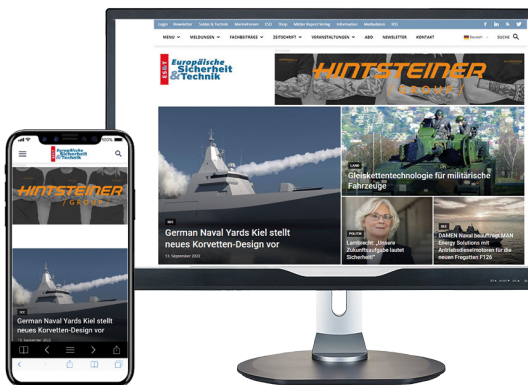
Login Newsletter Soldat & Technik Marineforum ESD Shop Mittler Report Verlag Information Mediadaten HFD

MENÜ MELDUNGEN FACHBEITRÄGE ZEITSCHRIFT VERANSTALTUNGEN ABO NEWSLETTER KONTAKT Deutsch SUCHE

ESUT Europäische Sicherheit & Technik

HINTSTEINER GROUP

LAND
Gleisketten­technologie für militärische Fahrzeuge

SEE
German Naval Yards Kiel stellt neues Korvetten-Design vor
15. September 2022

POLITIK
Lambrecht: „Unsere Zukunftsaufgabe lautet Sicherheit!"

SEE
DAMEN Naval beauftragt MAN Energy Solutions mit Antriebsdieselmotoren für die neuen Fregatten F126

Europäische Sicherheit & Technik

HINTSTEINER GROUP

SEE
German Naval Yards Kiel stellt neues Korvetten-Design vor